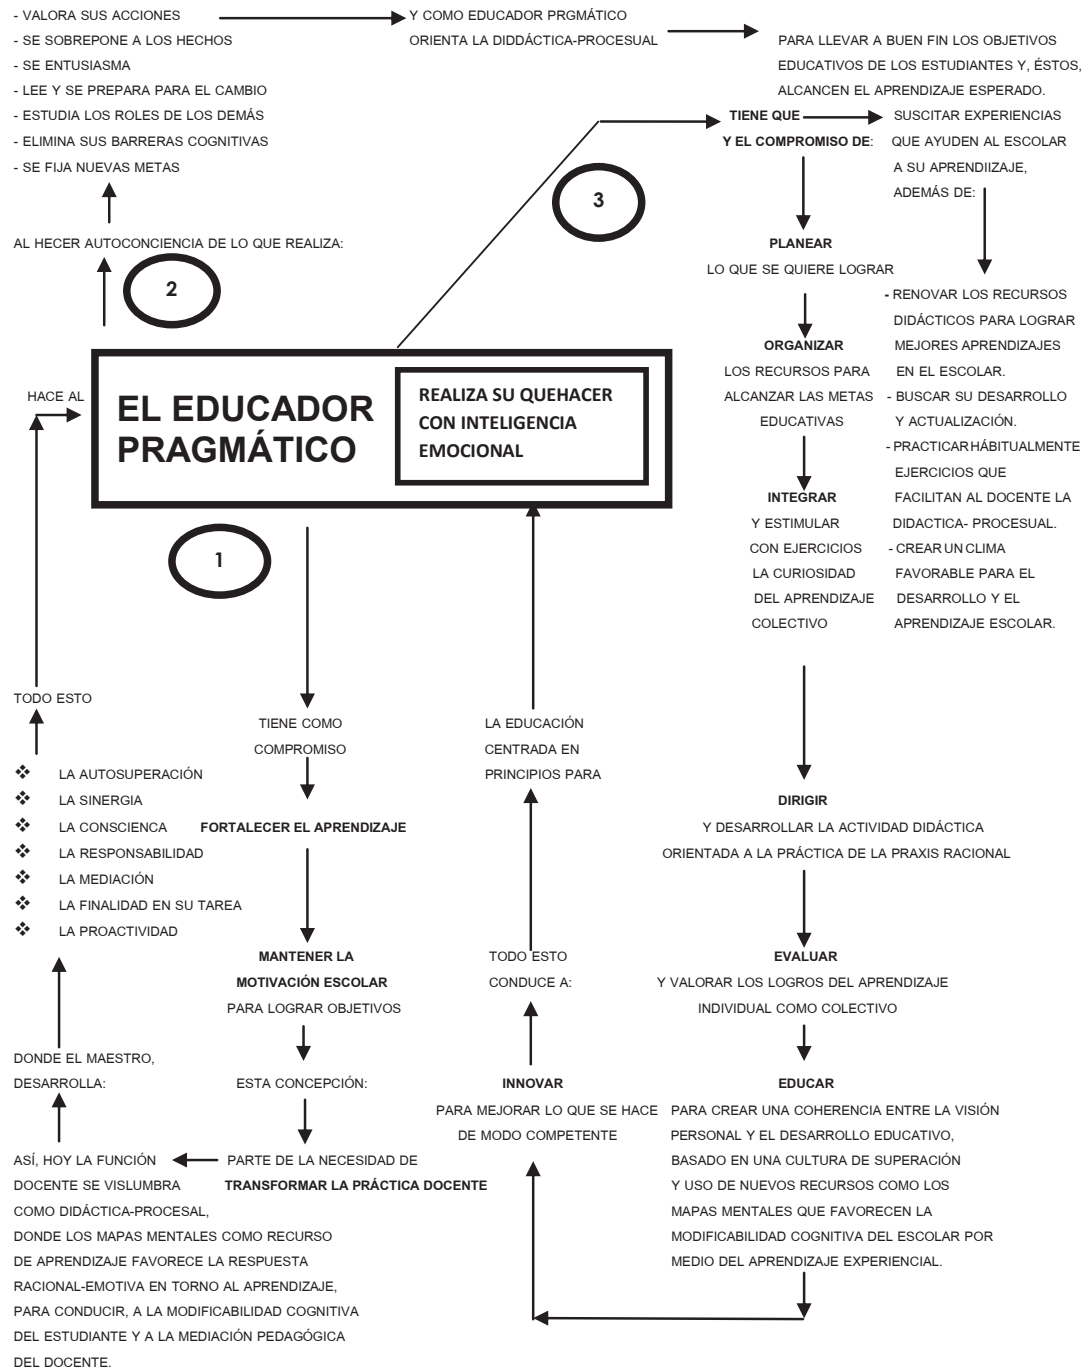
- VALORA SUS ACCIONES
- SE SOBREPONE A LOS HECHOS
- SE ENTUSIASMA
- LEE Y SE PREPARA PARA EL CAMBIO
- ESTUDIA LOS ROLES DE LOS DEMÁS
- ELIMINA SUS BARRERAS COGNITIVAS
- SE FIJA NUEVAS METAS

Y COMO EDUCADOR PRGMÁTICO ORIENTA LA DIDDÁCTICA-PROCESUAL

PARA LLEVAR A BUEN FIN LOS OBJETIVOS EDUCATIVOS DE LOS ESTUDIANTES Y, ÉSTOS, ALCANCEN EL APRENDIZAJE ESPERADO.

TIENE QUE Y EL COMPROMISO DE:

SUSCITAR EXPERIENCIAS QUE AYUDEN AL ESCOLAR A SU APRENDIIZAJE, ADEMÁS DE:

3

AL HACER AUTOCONCIENCIA DE LO QUE REALIZA:

2

PLANEAR
LO QUE SE QUIERE LOGRAR

- RENOVAR LOS RECURSOS DIDÁCTICOS PARA LOGRAR MEJORES APRENDIZAJES EN EL ESCOLAR.
- BUSCAR SU DESARROLLO Y ACTUALIZACIÓN.
- PRACTICAR HÁBITUALMENTE EJERCICIOS QUE FACILITAN AL DOCENTE LA DIDACTICA- PROCESUAL.
- CREAR UN CLIMA FAVORABLE PARA EL DESARROLLO Y EL APRENDIZAJE ESCOLAR.

HACE AL

EL EDUCADOR PRAGMÁTICO

REALIZA SU QUEHACER CON INTELIGENCIA EMOCIONAL

ORGANIZAR
LOS RECURSOS PARA ALCANZAR LAS METAS EDUCATIVAS

INTEGRAR
Y ESTIMULAR CON EJERCICIOS LA CURIOSIDAD DEL APRENDIZAJE COLECTIVO

1

TODO ESTO

TIENE COMO COMPROMISO

LA EDUCACIÓN CENTRADA EN PRINCIPIOS PARA

❖ LA AUTOSUPERACIÓN
❖ LA SINERGIA
❖ LA CONSCIENCA
❖ LA RESPONSABILIDAD
❖ LA MEDIACIÓN
❖ LA FINALIDAD EN SU TAREA
❖ LA PROACTIVIDAD

FORTALECER EL APRENDIZAJE

DIRIGIR
Y DESARROLLAR LA ACTIVIDAD DIDÁCTICA ORIENTADA A LA PRÁCTICA DE LA PRAXIS RACIONAL

MANTENER LA MOTIVACIÓN ESCOLAR
PARA LOGRAR OBJETIVOS

TODO ESTO CONDUCE A:

EVALUAR
Y VALORAR LOS LOGROS DEL APRENDIZAJE INDIVIDUAL COMO COLECTIVO

DONDE EL MAESTRO, DESARROLLA:

ESTA CONCEPCIÓN:

INNOVAR
PARA MEJORAR LO QUE SE HACE DE MODO COMPETENTE

EDUCAR
PARA CREAR UNA COHERENCIA ENTRE LA VISIÓN PERSONAL Y EL DESARROLLO EDUCATIVO, BASADO EN UNA CULTURA DE SUPERACIÓN Y USO DE NUEVOS RECURSOS COMO LOS MAPAS MENTALES QUE FAVORECEN LA MODIFICABILIDAD COGNITIVA DEL ESCOLAR POR MEDIO DEL APRENDIZAJE EXPERIENCIAL.

ASÍ, HOY LA FUNCIÓN DOCENTE SE VISLUMBRA COMO DIDÁCTICA-PROCESAL, DONDE LOS MAPAS MENTALES COMO RECURSO DE APRENDIZAJE FAVORECE LA RESPUESTA RACIONAL-EMOTIVA EN TORNO AL APRENDIZAJE, PARA CONDUCIR, A LA MODIFICABILIDAD COGNITIVA DEL ESTUDIANTE Y A LA MEDIACIÓN PEDAGÓGICA DEL DOCENTE.

PARTE DE LA NECESIDAD DE TRANSFORMAR LA PRÁCTICA DOCENTE